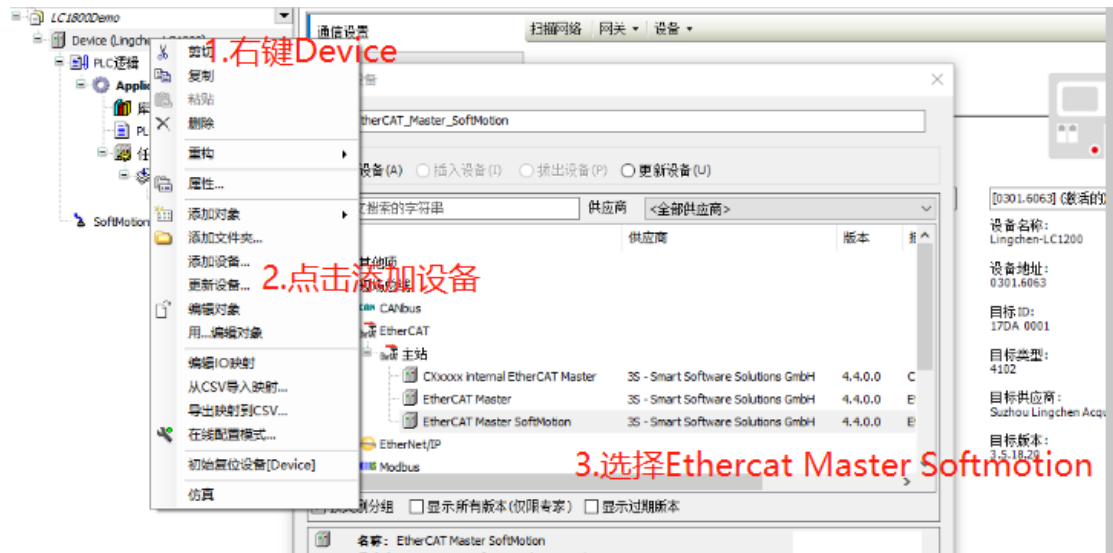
LC1800Demo
Device (Lingchen-LC1800)
PLC逻辑
Applic
SoftMotion

剪切
复制
粘贴
删除
重构
属性...
添加对象
添加文件夹...
添加设备...
更新设备...
编辑对象
用...编辑对象
编辑IO映射
从CSV导入映射...
导出映射到CSV...
在线配置模式...
初始复位设备[Device]
仿真

1.右键Device
2.点击添加设备
3.选择Ethercat Master Softmotion

通信设置
扫描网络 | 网关 ▾ | 设备 ▾

设备
EtherCAT_Master_SoftMotion
设备(A) 插入设备(I) 拔出设备(P) 更新设备(U)
文搜索的字符串
供应商 <全部供应商>
供应商
版本
其他项
现场总线
CANbus
EtherCAT
主站
CXxxxx Internal EtherCAT Master | 3S - Smart Software Solutions GmbH | 4.4.0.0
EtherCAT Master | 3S - Smart Software Solutions GmbH | 4.4.0.0
EtherCAT Master SoftMotion | 3S - Smart Software Solutions GmbH | 4.4.0.0
EtherNet/IP
Modbus
按类别分组 显示所有版本(仅限专家) 显示过期版本
名称: EtherCAT Master SoftMotion

[0301.6063] (激活的)
设备名称:
Lingchen-LC1200
设备地址:
0301.6063
目标ID:
17DA 0001
目标类型:
4102
目标供应商:
Suzhou Lingchen Acqu
目标版本:
3.5.18.20